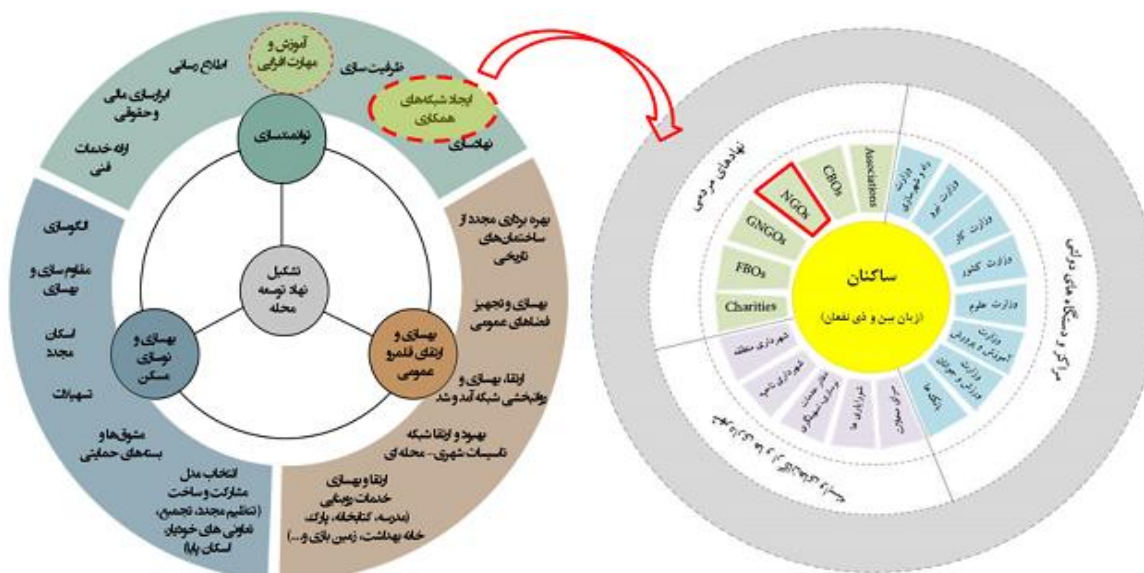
آموزش و مهارت افزایی

ظرفیت سازی

اطلاع رسانی

ایجاد شبکه‌های همکاری

ابزارسازی مالی و حقوقی

نهادسازی

ارائه خدمات فنی

نهادسازی

الگوسازی

مقاوم سازی و بهسازی

اسکان مجدد

تسهیلات

مشوق‌ها و بسته‌های حمایتی

انتخاب مدل مشارکت و ساخت (تنظیم مجدد، تجمیع، تعاونی های خودیار، اسکان پایدار)

تشکیل نهاد توسعه محله

بهسازی و نوسازی مسکن

بهسازی و ارتقای قلمرو عمومی

بهره برداری مجدد از ساختمان‌های تاریخی

بهسازی و تجهیز فضاهای عمومی

ارتقاء بهسازی و روانبخشی شبکه آمد و شد

بهبود و ارتقا شبکه تاسیسات شهری- محله ای

ارتقا و بهسازی خدمات روبنایی (مدرسه، کتابخانه، پارک، خانه بهداشت، زمین بازی و...)

نهادهای مردمی

Associations

CBOs

NGOs

GNGOs

FBOs

Charities

ساکنان

(ذی نفعان و ذی نفوذان)

وزارت راه و شهرسازی

وزارت نیرو

وزارت کار

وزارت کشور

وزارت علوم

وزارت آموزش و پرورش

وزارت ورزش و جوانان

بانک ها

شورای محلات

شورای یاری ها

سازمان نوسازی و بهسازی شهرداری

شهرداری ناحیه

شهرداری منطقه

مراکز و دستگاه های دولتی

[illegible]